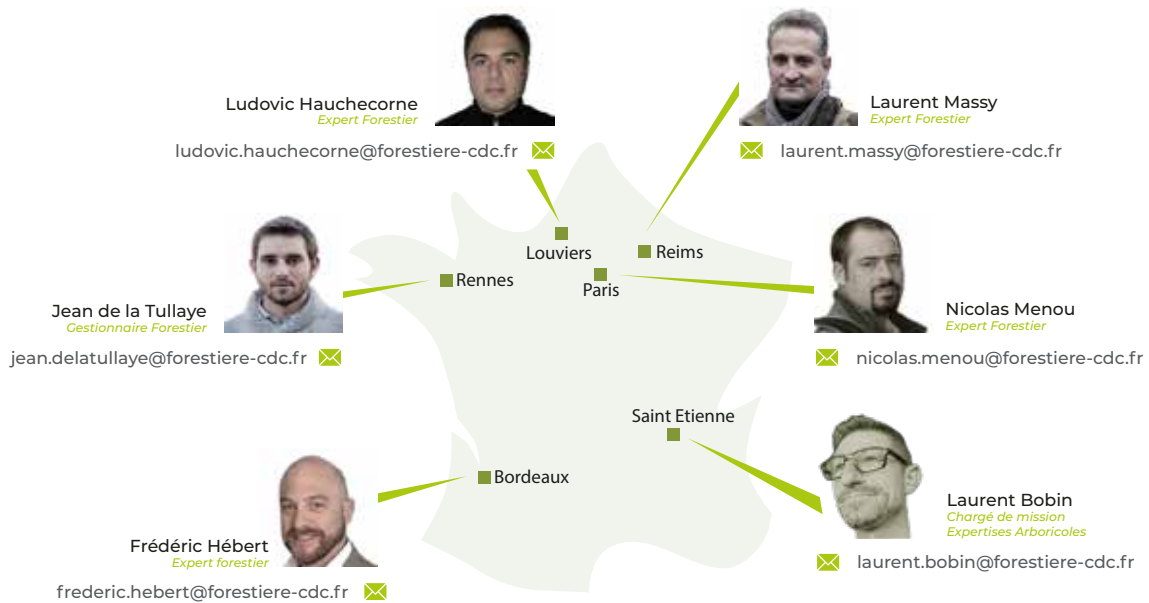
Ludovic Hauchecorne
Expert Forestier
ludovic.hauchecorne@forestiere-cdc.fr

Laurent Massy
Expert Forestier
laurent.massy@forestiere-cdc.fr

Louviers
Reims
Rennes
Paris

Jean de la Tullaye
Gestionnaire Forestier
jean.delatullaye@forestiere-cdc.fr

Nicolas Menou
Expert Forestier
nicolas.menou@forestiere-cdc.fr

Saint Etienne
Bordeaux

Laurent Bobin
Chargé de mission
Expertises Arboricoles
laurent.bobin@forestiere-cdc.fr

Frédéric Hébert
Expert forestier
frederic.hebert@forestiere-cdc.fr